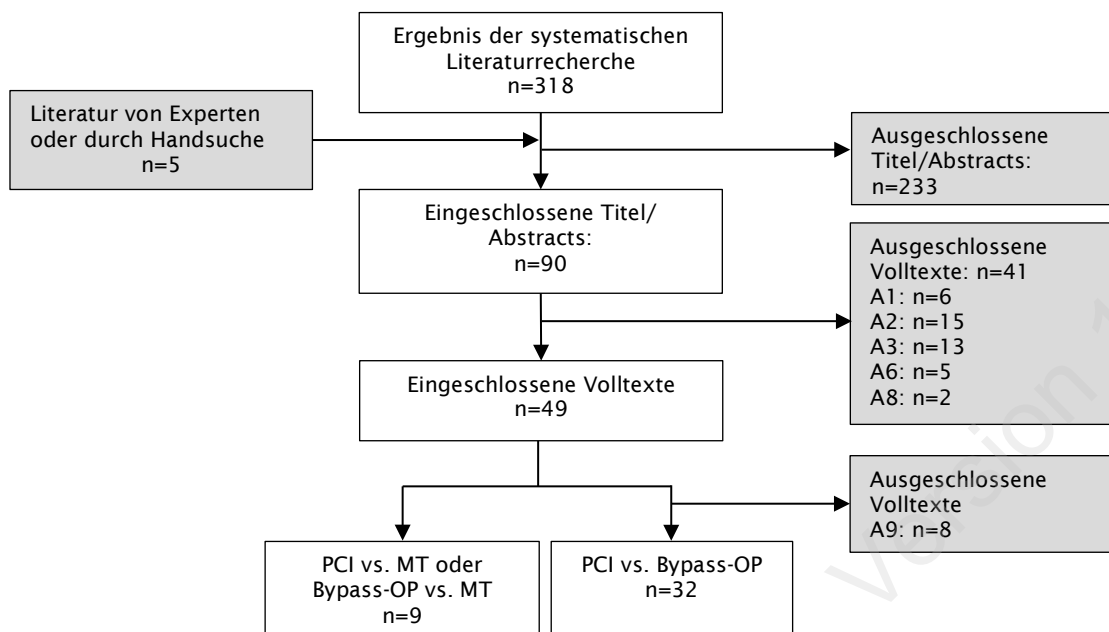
Ergebnis der systematischen Literaturrecherche
n=318

Literatur von Experten oder durch Handsuche
n=5

Ausgeschlossene Titel/Abstracts:
n=233

Eingeschlossene Titel/ Abstracts:
n=90

Ausgeschlossene Volltexte: n=41
A1: n=6
A2: n=15
A3: n=13
A6: n=5
A8: n=2

Eingeschlossene Volltexte
n=49

Ausgeschlossene Volltexte
A9: n=8

PCI vs. MT oder Bypass-OP vs. MT
n=9

PCI vs. Bypass-OP
n=32

Version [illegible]